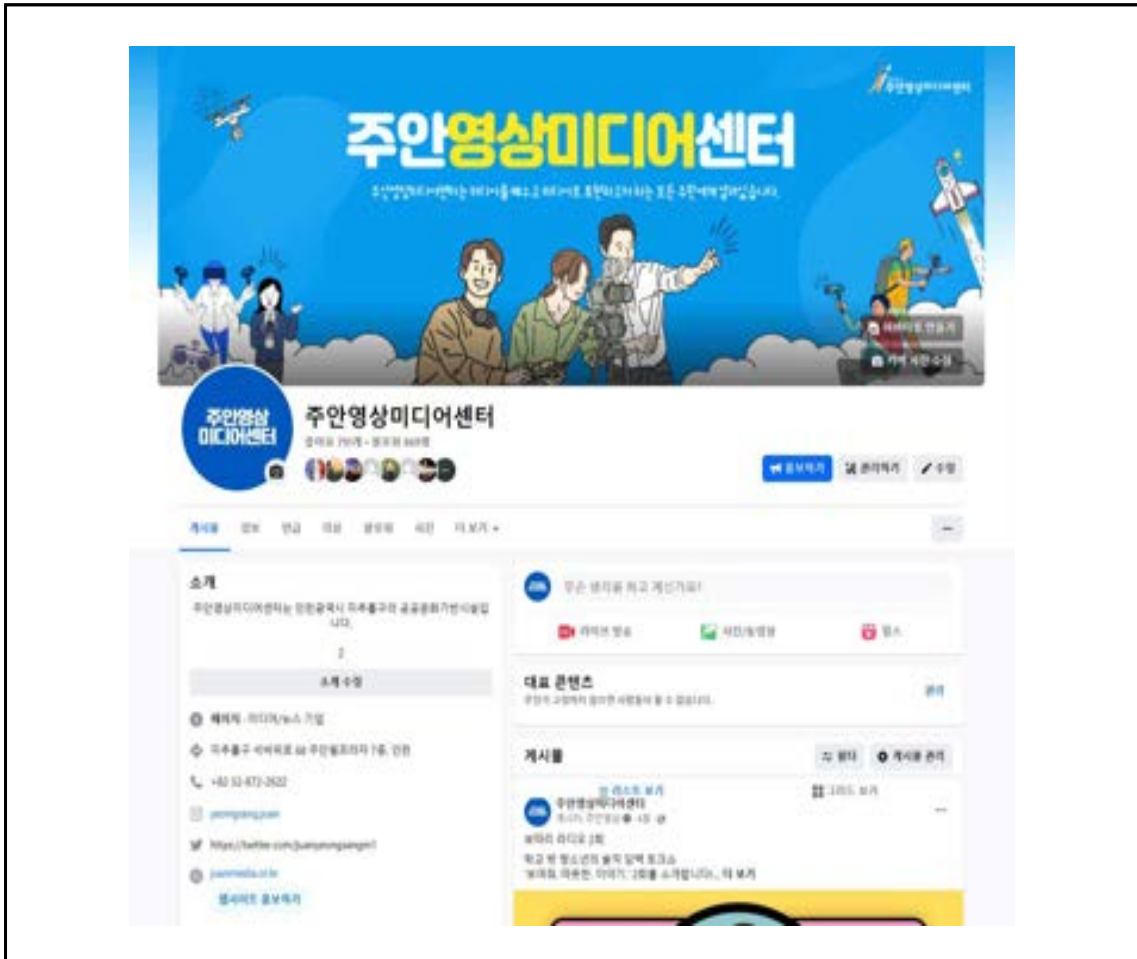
주안영상미디어센터

주안영상미디어센터

주안영상미디어센터는 미디어를 배우고 미디어로 표현하고자 하는 모든 주민에게 열려있습니다.

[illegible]

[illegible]

주안영상
미디어센터

주안영상미디어센터

좋아요 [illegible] · 팔로워 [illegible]

홍보하기

관리하기

수정

게시물

정보

언급

리뷰

팔로워

사진

더 보기

소개

주안영상미디어센터는 인천광역시 미추홀구의 공공문화기반시설입니다.

2

소개 수정

페이지 · 미디어/뉴스 기업

미추홀구 석바위로 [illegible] 주안월드타워 7층, 인천

+82 32-872-2622

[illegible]

https://twitter.com/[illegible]

juanmedia.or.kr

웹사이트 홍보하기

무슨 생각을 하고 계신가요?

라이브 방송

사진/동영상

릴스

대표 콘텐츠

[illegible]

관리

게시물

필터

게시물 관리

리스트 보기

그리드 보기

주안영상미디어센터

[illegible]

보이는 라디오 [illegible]

학교 밖 청소년의 솔직 담백 토크쇼

'보이는 라디오 이야기' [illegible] 더 보기